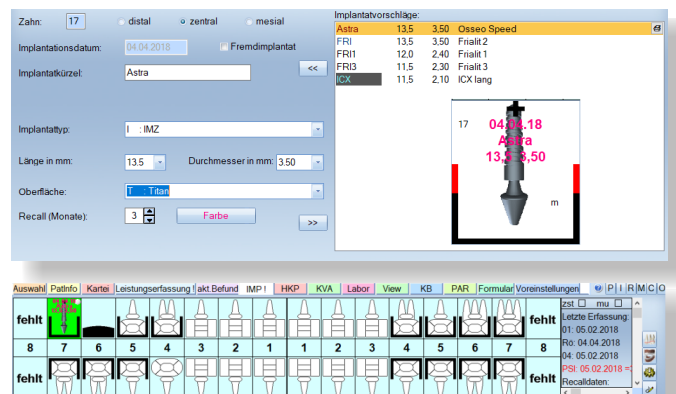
Zahn: 17 distal zentral mesial

Implantationsdatum: 04.04.2018 Fremdimplantat

Implantatkürzel: Astra

<<

Implantattyp: I : IMZ

Länge in mm: 13.5 Durchmesser in mm: 3.50

Oberfläche: T : Titan

Recall (Monate): 3 Farbe

>>

Implantatvorschläge:

| | | | |
|---|---|---|---|
| Astra | 13,5 | 3,50 | Osseo Speed |
| FRI | 13,5 | 3,50 | Frialit 2 |
| FRI1 | 12,0 | 2,40 | Frialit 1 |
| FRI3 | 11,5 | 2,30 | Frialit 3 |
| ICX | 11,5 | 2,10 | ICX lang |

17 04.04.18 Astra 13,5 3,50

m

Auswahl PatInfo Kartei Leistungserfassung akt.Befund IMP HKP KVA Labor View KB PAR Formular Voreinstellungen P I R M C O

fehlt fehlt

8 7 6 5 4 3 2 1 1 2 3 4 5 6 7 8

fehlt fehlt

zst mu
Letzte Erfassung:
01: 05.02.2018
Rö: 04.04.2018
04: 05.02.2018
PSI: 05.02.2018 =
Recalldaten: